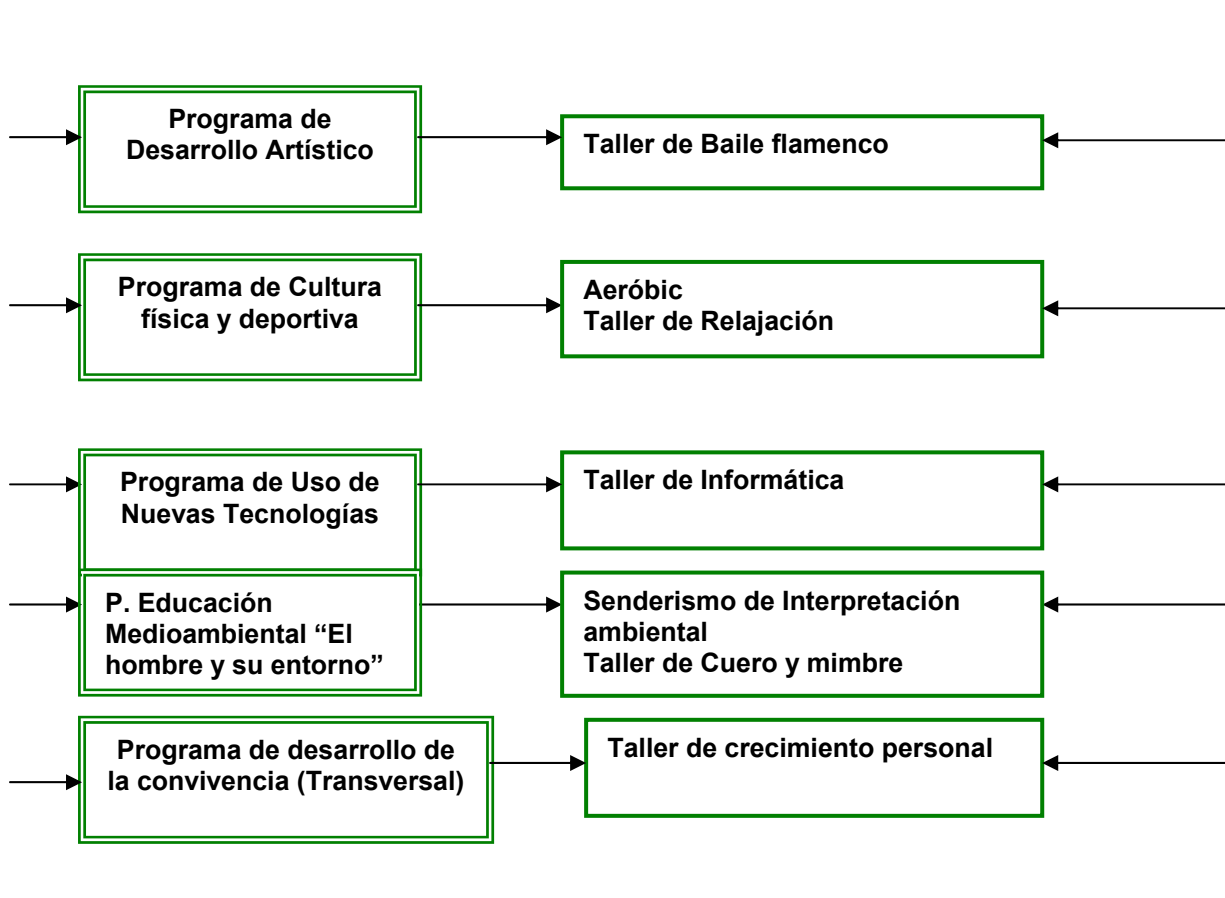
Programa de Desarrollo Artístico

Taller de Baile flamenco

Programa de Cultura física y deportiva

Aeróbic
Taller de Relajación

Programa de Uso de Nuevas Tecnologías

Taller de Informática

P. Educación Medioambiental “El hombre y su entorno”

Senderismo de Interpretación ambiental
Taller de Cuero y mimbre

Programa de desarrollo de la convivencia (Transversal)

Taller de crecimiento personal